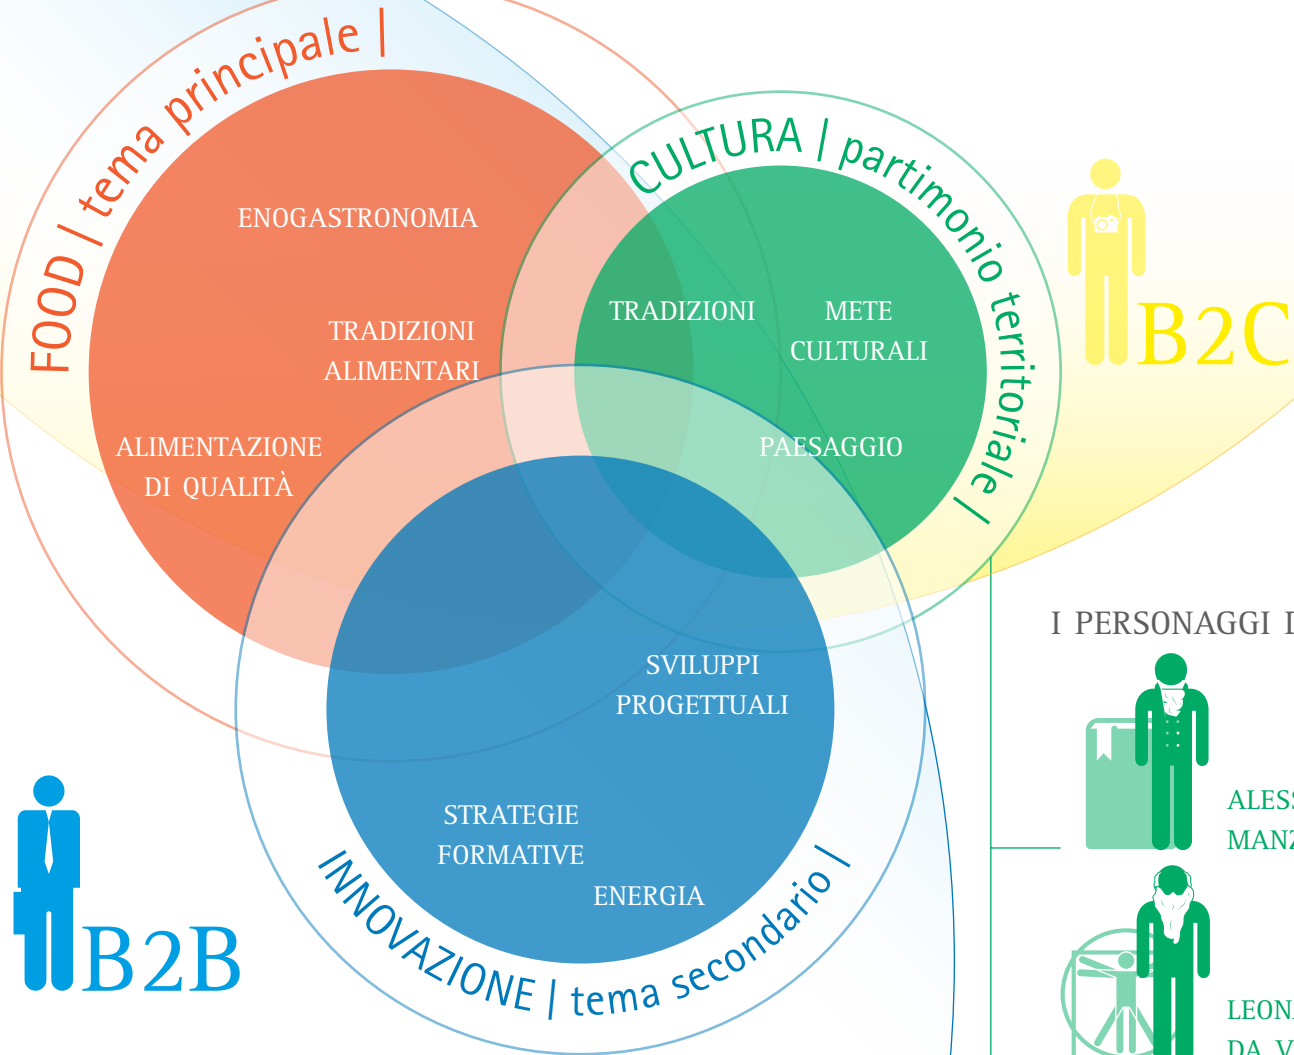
FOOD | tema principale |

ENOGASTRONOMIA

TRADIZIONI ALIMENTARI

ALIMENTAZIONE DI QUALITÀ

CULTURA | partimonio territoriale |

TRADIZIONI

METE CULTURALI

PAESAGGIO

B2C

SVILUPPI PROGETTUALI

STRATEGIE FORMATIVE

ENERGIA

INNOVAZIONE | tema secondario |

B2B

I PERSONAGGI I

ALESS
MANZ

LEON
DA V